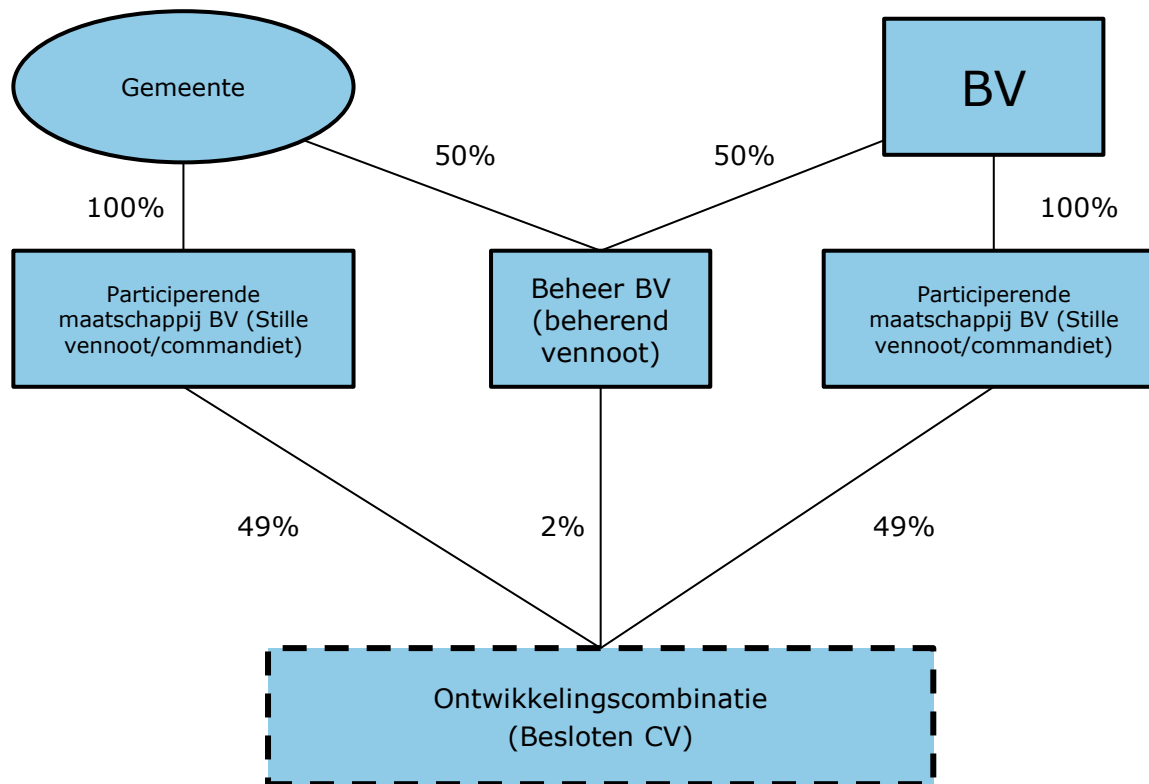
Gemeente

BV

50%

50%

100%

100%

Participerende maatschappij BV (Stille vennoot/commandiet)

Beheer BV (beherend vennoot)

Participerende maatschappij BV (Stille vennoot/commandiet)

49%

2%

49%

Ontwikkelingscombinatie (Besloten CV)